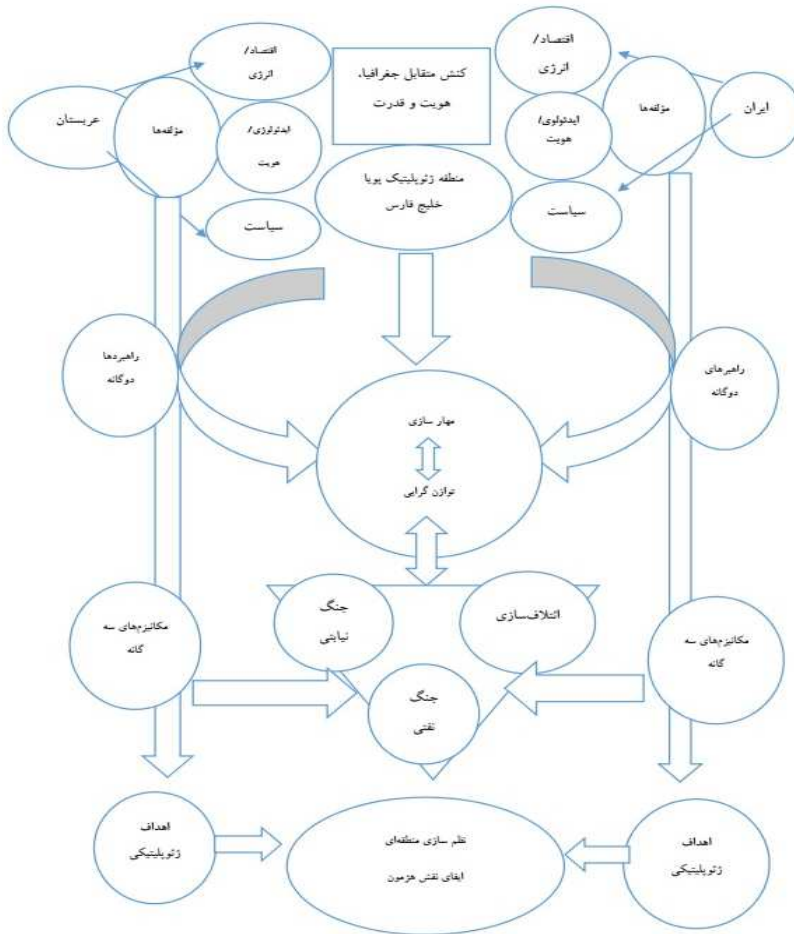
اقتصاد/ انرژی

کنش متقابل جغرافیا، هویت و قدرت

اقتصاد/ انرژی

عربستان

مؤلفه‌ها

ایدئولوژی/ هویت

مؤلفه‌ها

ایران

ایدئولوژی/ هویت

منطقه ژئوپلیتیک پویا خلیج فارس

سیاست

سیاست

راهبردها دوگانه

راهبردهای دوگانه

مهار سازی

توازن گرایی

جنگ نیابتی

ائتلاف‌سازی

مکانیزم‌های سه گانه

مکانیزم‌های سه گانه

جنگ نفتی

اهداف ژئوپلیتیکی

نظم سازی منطقه‌ای

ایفای نقش هژمون

اهداف ژئوپلیتیکی